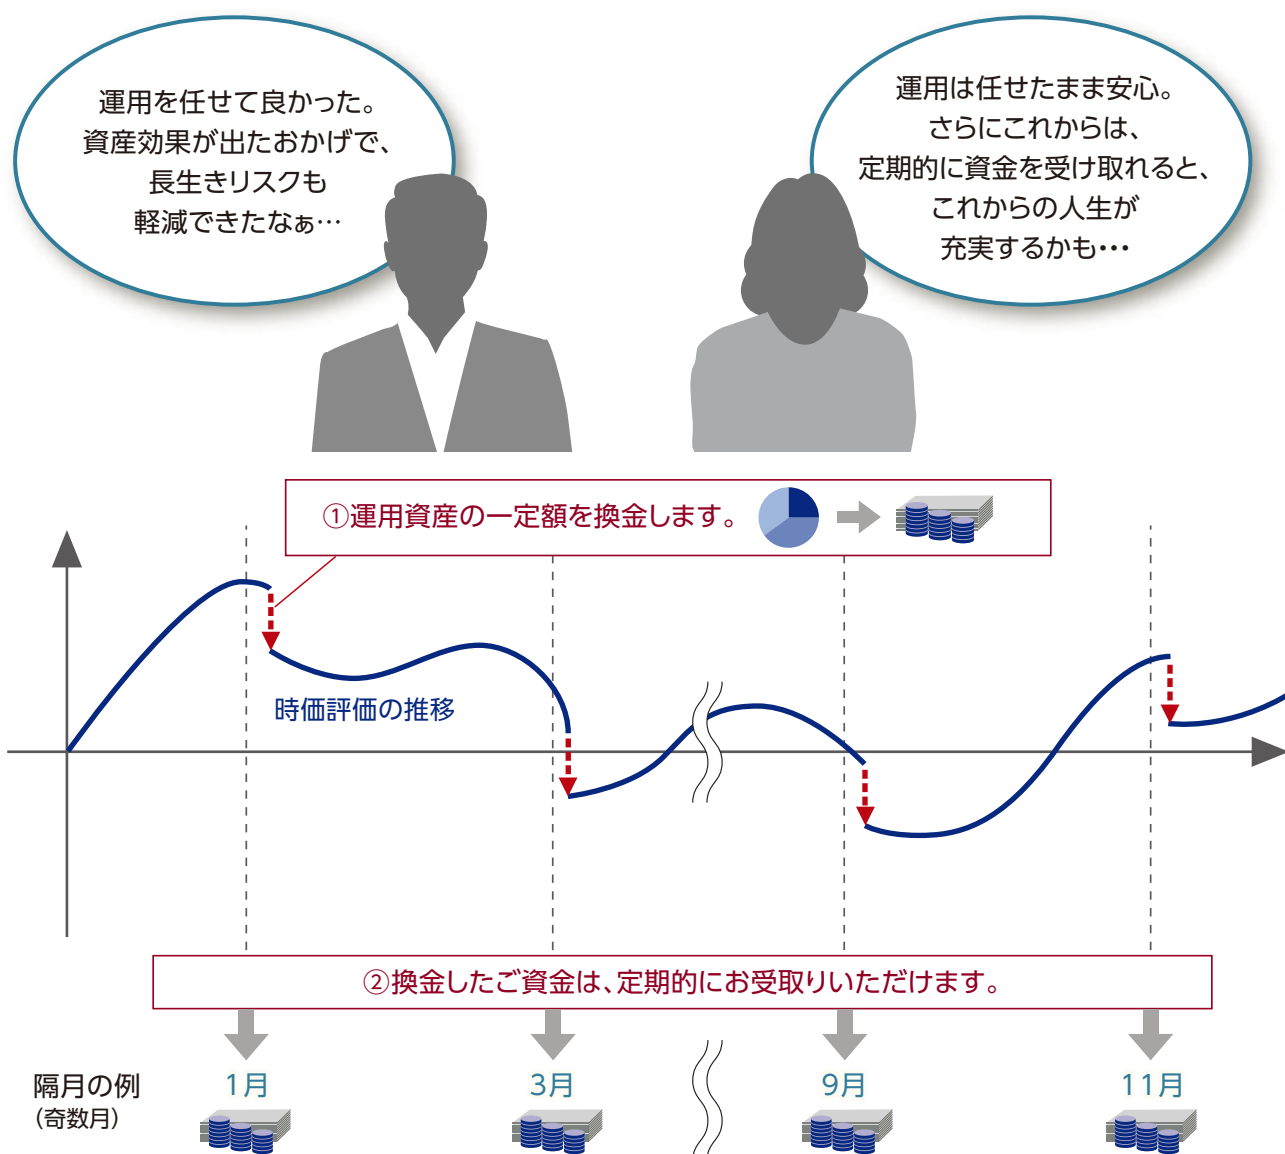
運用を任せて良かった。
資産効果が出たおかげで、
長生きリスクも
軽減できたなぁ…

運用は任せたまま安心。
さらにこれからは、
定期的に資金を受け取れると、
これからの人生が
充実するかも…

①運用資産の一定額を換金します。

時価評価の推移

②換金したご資金は、定期的にお受取りいただけます。

隔月の例
(奇数月)

1月

3月

9月

11月